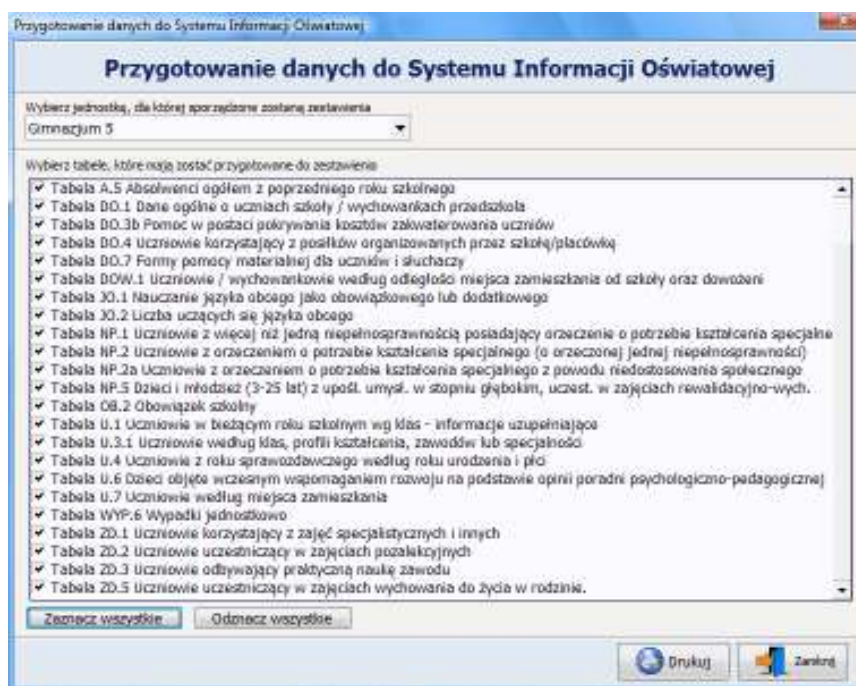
Przygotowanie danych do Systemu Informacji Oświatowej

Przygotowanie danych do Systemu Informacji Oświatowej

Wybierz jednostkę, dla której sporządzone zostaną zestawienia

Gimnazjum 5

Wybierz tabele, które mają zostać przygotowane do zestawienia

Tabela A.5 Absolwenci ogółem z poprzedniego roku szkolnego
Tabela DO.1 Dane ogólne o uczniach szkoły / wychowankach przedszkola
Tabela DO.3b Pomoc w postaci pokrywania kosztów zakwaterowania uczniów
Tabela DO.4 Uczniowie korzystający z posiłków organizowanych przez szkołę/placówkę
Tabela DO.7 Formy pomocy materialnej dla uczniów i słuchaczy
Tabela DOW.1 Uczniowie / wychowankowie według odległości miejsca zamieszkania od szkoły oraz dowożeni
Tabela JO.1 Nauczanie języka obcego jako obowiązkowego lub dodatkowego
Tabela JO.2 Liczba uczących się języka obcego
Tabela NP.1 Uczniowie z więcej niż jedną niepełnosprawnością posiadający orzeczenie o potrzebie kształcenia specjalne
Tabela NP.2 Uczniowie z orzeczeniem o potrzebie kształcenia specjalnego (o orzeczonej jednej niepełnosprawności)
Tabela NP.2a Uczniowie z orzeczeniem o potrzebie kształcenia specjalnego z powodu niedostosowania społecznego
Tabela NP.5 Dzieci i młodzież (3-25 lat) z upośl. umysł. w stopniu głębokim, uczest. w zajęciach rewalidacyjno-wych.
Tabela OB.2 Obowiązek szkolny
Tabela U.1 Uczniowie w bieżącym roku szkolnym wg klas - informacje uzupełniające
Tabela U.3.1 Uczniowie według klas, profili kształcenia, zawodów lub specjalności
Tabela U.4 Uczniowie z roku sprawozdawczego według roku urodzenia i płci
Tabela U.6 Dzieci objęte wczesnym wspomaganiem rozwoju na podstawie opinii poradni psychologiczno-pedagogicznej
Tabela U.7 Uczniowie według miejsca zamieszkania
Tabela WYP.6 Wypadki jednostkowo
Tabela ZD.1 Uczniowie korzystający z zajęć specjalistycznych i innych
Tabela ZD.2 Uczniowie uczestniczący w zajęciach pozalekcyjnych
Tabela ZD.3 Uczniowie odbywający praktyczną naukę zawodu
Tabela ZD.5 Uczniowie uczestniczący w zajęciach wychowania do życia w rodzinie.

Zaznacz wszystkie
Odznacz wszystkie

Drukuj
Zamknij